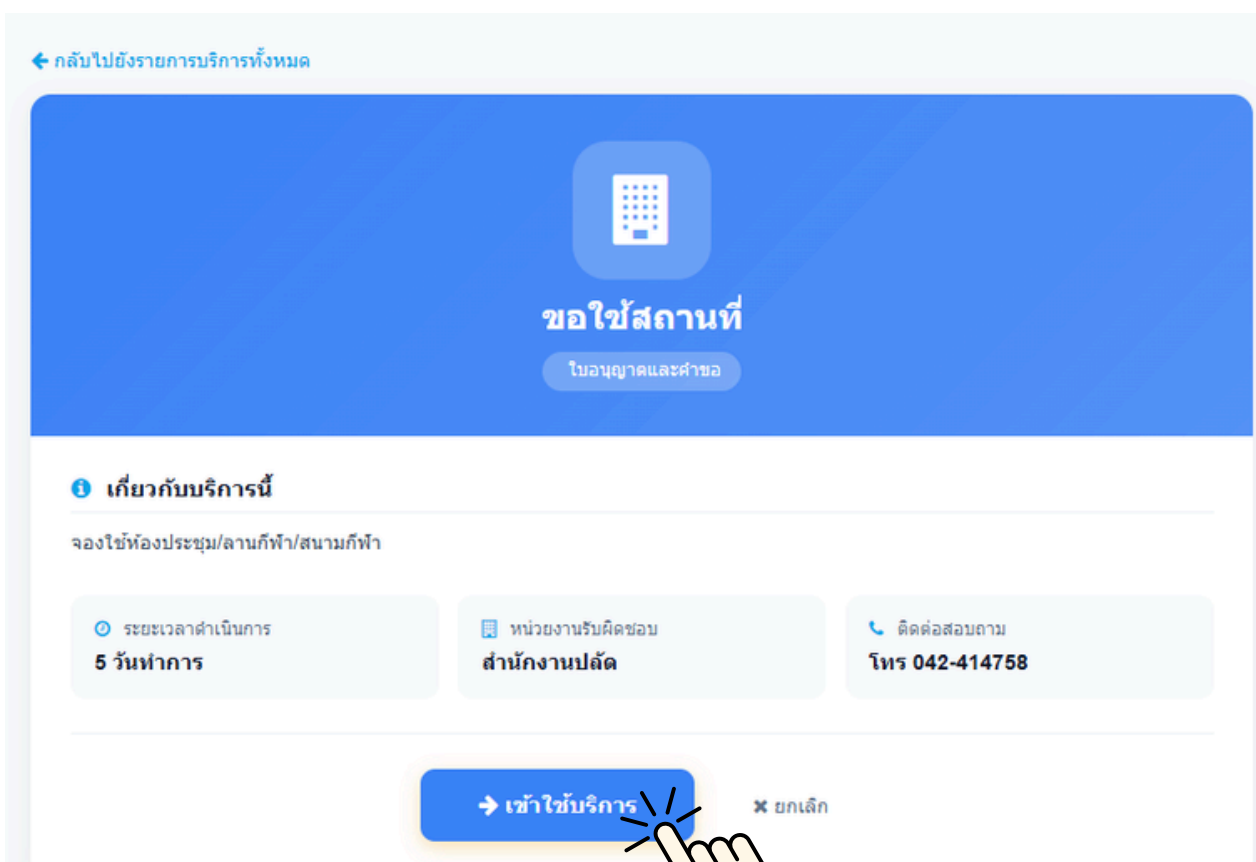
กลับไปยังรายการบริการทั้งหมด

ขอใช้สถานที่

ใบอนุญาตและคำขอ

เกี่ยวกับบริการนี้

จองใช้ห้องประชุม/ลานกีฬา/สนามกีฬา

ระยะเวลาดำเนินการ
5 วันทำการ

หน่วยงานรับผิดชอบ
สำนักงานปลัด

ติดต่อสอบถาม
โทร 042-414758

เข้าใช้บริการ

ยกเลิก